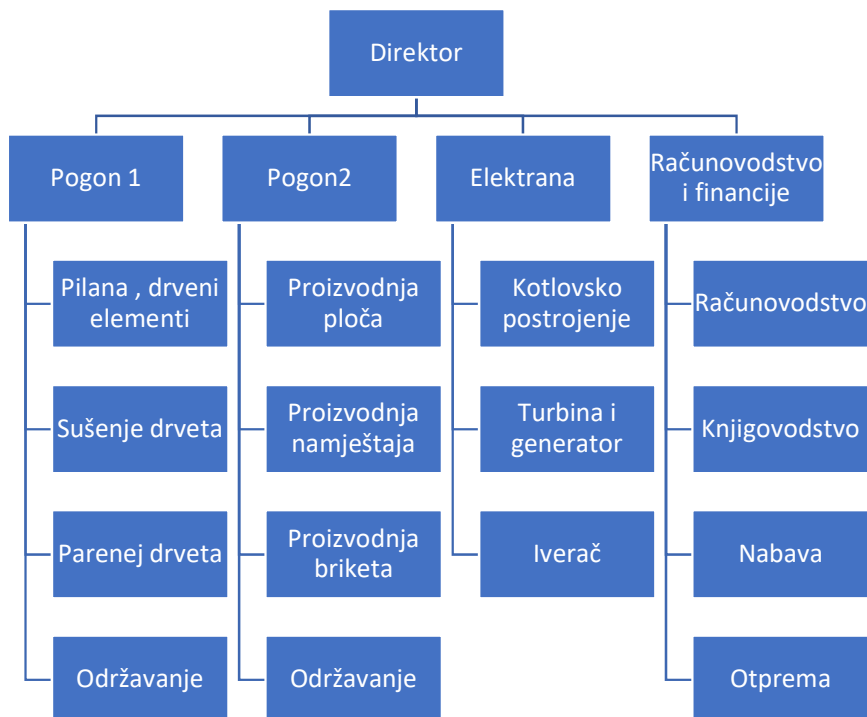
Direktor

Pogon 1

Pilana , drveni elementi

Sušenje drveta

Parenej drveta

Održavanje

Pogon2

Proizvodnja ploča

Proizvodnja namještaja

Proizvodnja briketa

Održavanje

Elektrana

Kotlovsko postrojenje

Turbina i generator

Iverač

Računovodstvo i financije

Računovodstvo

Knjigovodstvo

Nabava

Otprema